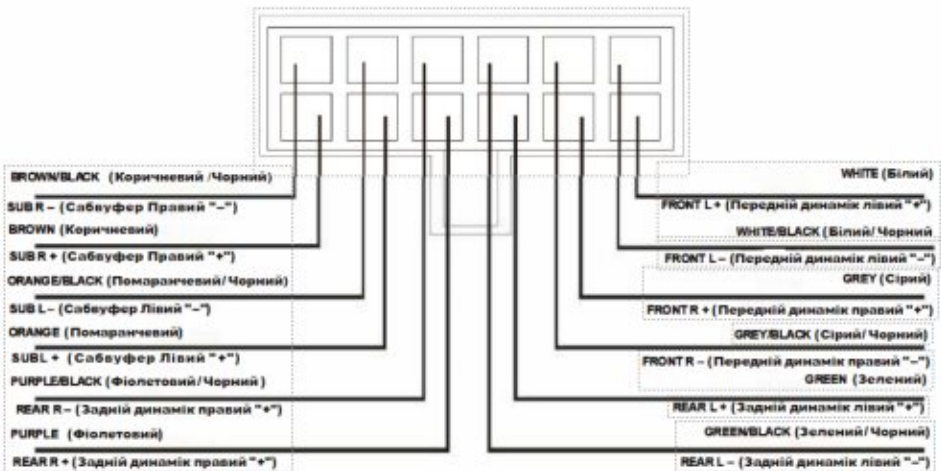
BROWN/BLACK (Коричневий /Чорний)
SUB R – (Сабвуфер Правий "–")
BROWN (Коричневий)
SUB R + (Сабвуфер Правий "+")
ORANGE/BLACK (Помаранчевий/ Чорний)
SUB L – (Сабвуфер Лівий "–")
ORANGE (Помаранчевий)
SUB L + (Сабвуфер Лівий "+")
PURPLE/BLACK (Фіолетовий / Чорний )
REAR R – (Задній динамік правий "+")
PURPLE (Фіолетовий)
REAR R + (Задній динамік правий "+")

WHITE (Білий)
FRONT L + (Передній динамік лівий "+")
WHITE/BLACK (Білий/ Чорний
FRONT L – (Передній динамік лівий "–")
GREY (Сірий)
FRONT R + (Передній динамік правий "+")
GREY/BLACK (Сірий/ Чорний)
FRONT R – (Передній динамік правий "–")
GREEN (Зелений)
REAR L + (Задній динамік лівий "+")
GREEN/BLACK (Зелений / Чорний)
REAR L – (Задній динамік лівий "–")